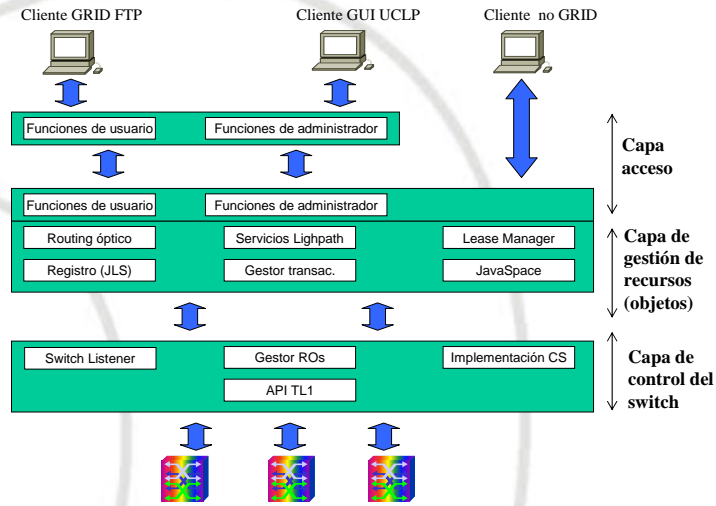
Cliente GRID FTP
Cliente GUI UCLP
Cliente no GRID

Funciones de usuario
Funciones de administrador

Capa acceso

Funciones de usuario
Funciones de administrador
Routing óptico
Servicios Lighpath
Lease Manager
Registro (JLS)
Gestor transac.
JavaSpace

Capa de gestión de recursos (objetos)

Switch Listener
Gestor ROs
Implementación CS
API TL1

Capa de control del switch